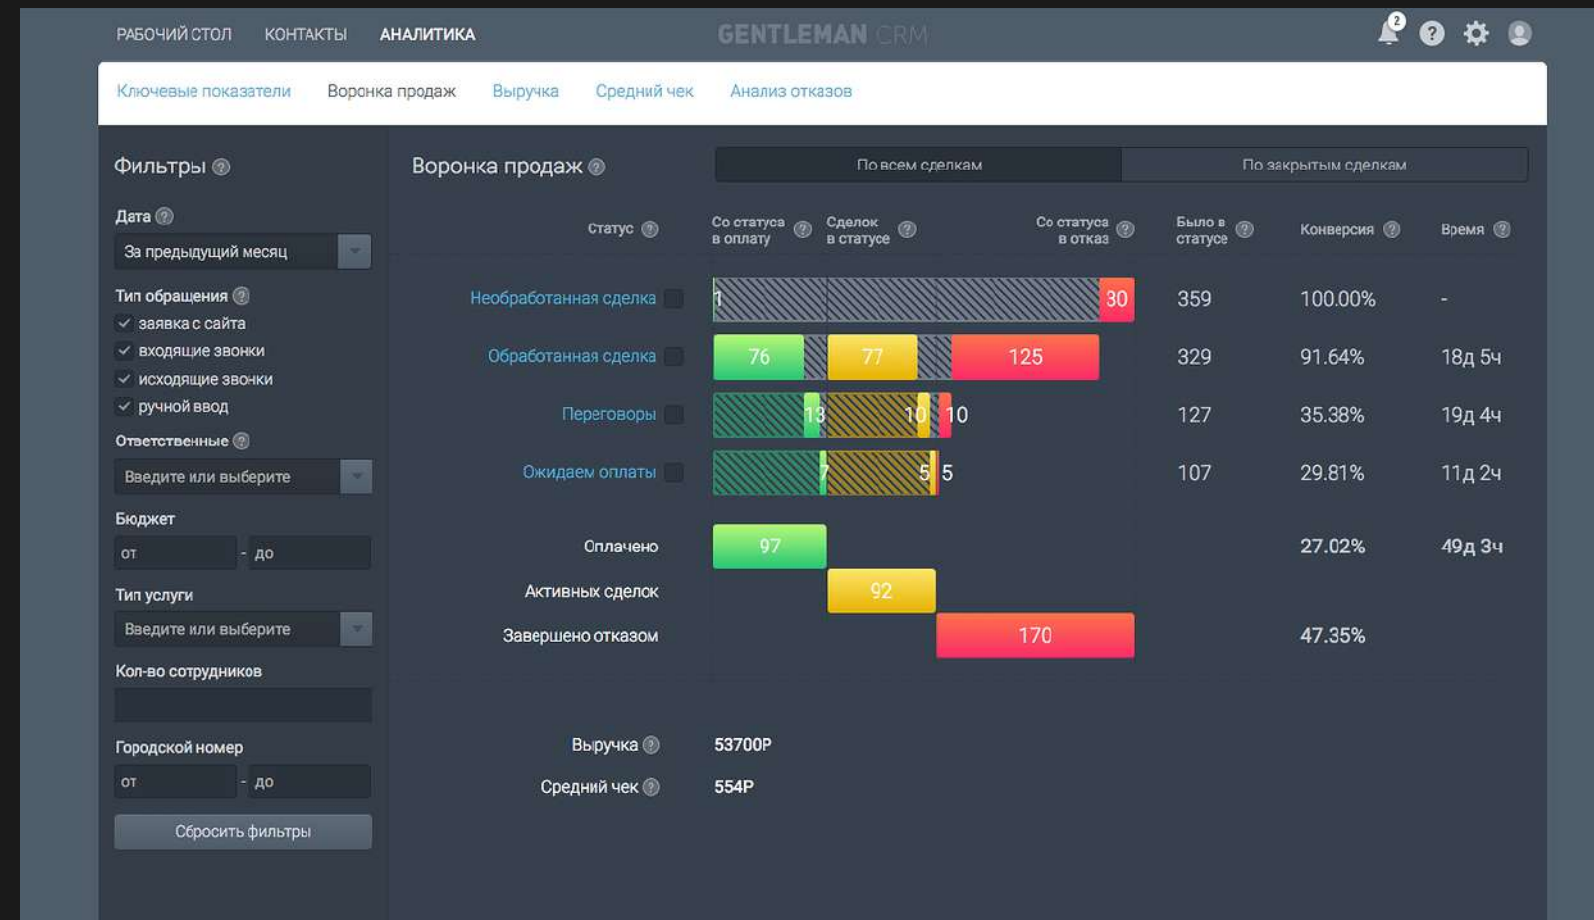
РАБОЧИЙ СТОЛ КОНТАКТЫ АНАЛИТИКА

GENTLEMAN CRM

2

Ключевые показатели Воронка продаж Выручка Средний чек Анализ отказов

Фильтры

Дата
За предыдущий месяц

Тип обращения
заявка с сайта
входящие звонки
исходящие звонки
ручной ввод

Ответственные
Введите или выберите

Бюджет
от - до

Тип услуги
Введите или выберите

Кол-во сотрудников

Городской номер
от - до

Сбросить фильтры

Воронка продаж

По всем сделкам | По закрытым сделкам

| Статус | Со статуса в оплату | Сделок в статусе | Со статуса в отказ | Было в статусе | Конверсия | Время |
|---|---|---|---|---|---|---|
| Необработанная сделка | 1 | | 30 | 359 | 100.00% | - |
| Обработанная сделка | 76 | 77 | 125 | 329 | 91.64% | 18д 5ч |
| Переговоры | 13 | 10 | 10 | 127 | 35.38% | 19д 4ч |
| Ожидаем оплаты | 7 | 5 | 5 | 107 | 29.81% | 11д 2ч |
| Оплачено | 97 | | | | 27.02% | 49д 3ч |
| Активных сделок | | 92 | | | | |
| Завершено отказом | | | 170 | | 47.35% | |

Выручка 53700Р

Средний чек 554Р